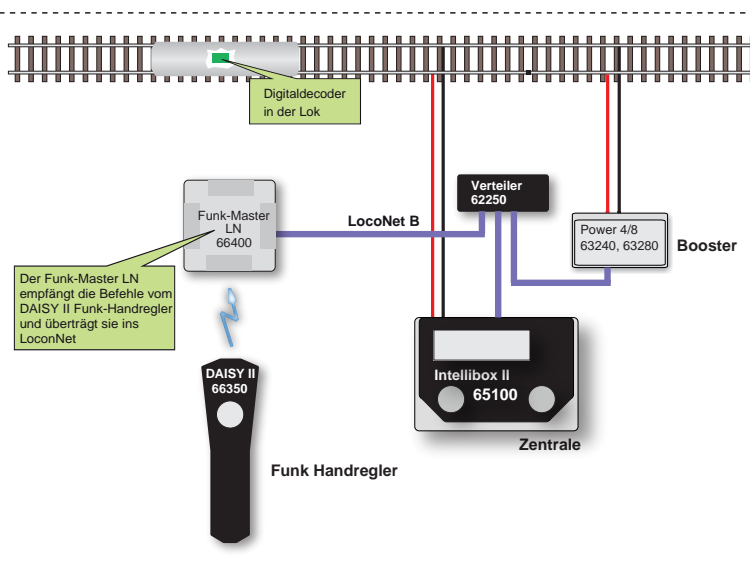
Digitaldecoder in der Lok

Funk-Master LN 66400

LocoNet B

Verteiler 62250

Power 4/8 63240, 63280

Booster

Der Funk-Master LN empfängt die Befehle vom DAISY II Funk-Handregler und überträgt sie ins LoconNet

Intellibox II 65100

Zentrale

DAISY II 66350

Funk Handregler